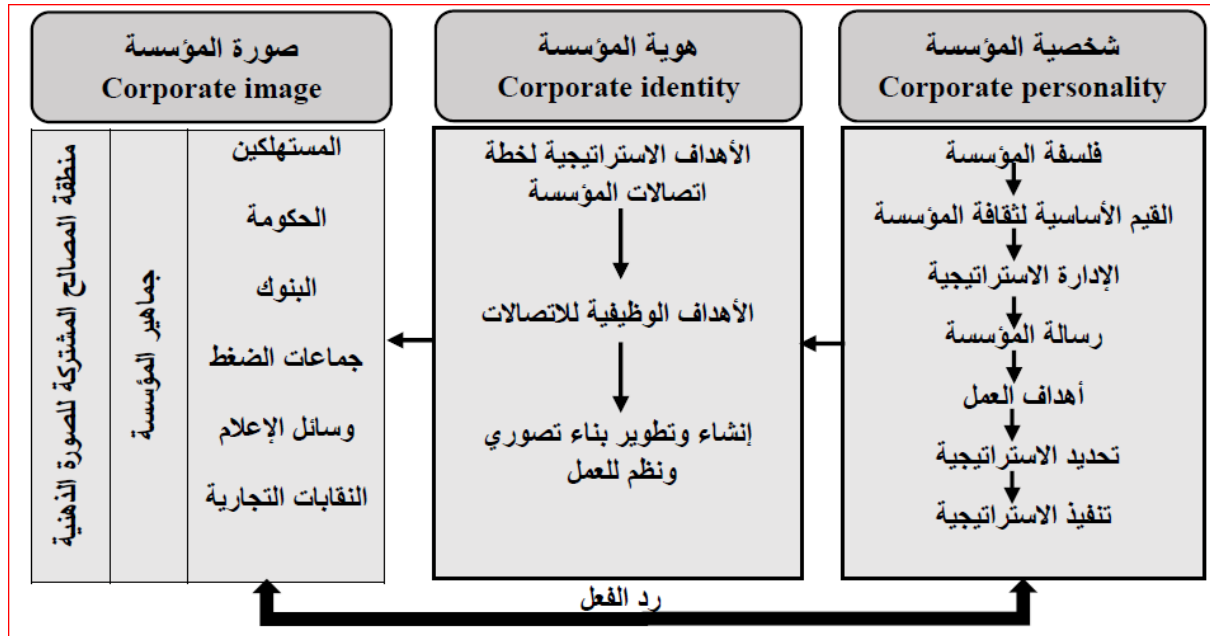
شخصية المؤسسة
Corporate personality

فلسفة المؤسسة
القيم الأساسية لثقافة المؤسسة
الإدارة الاستراتيجية
رسالة المؤسسة
أهداف العمل
تحديد الاستراتيجية
تنفيذ الاستراتيجية

هوية المؤسسة
Corporate identity

الأهداف الاستراتيجية لخطة اتصالات المؤسسة
الأهداف الوظيفية للاتصالات
إنشاء وتطوير بناء تصوري ونظم للعمل

صورة المؤسسة
Corporate image

المستهلكين
الحكومة
البنوك
جماعات الضغط
وسائل الإعلام
النقابات التجارية

جماهير المؤسسة

منطقة المصالح المشتركة للصورة الذهنية

رد الفعل